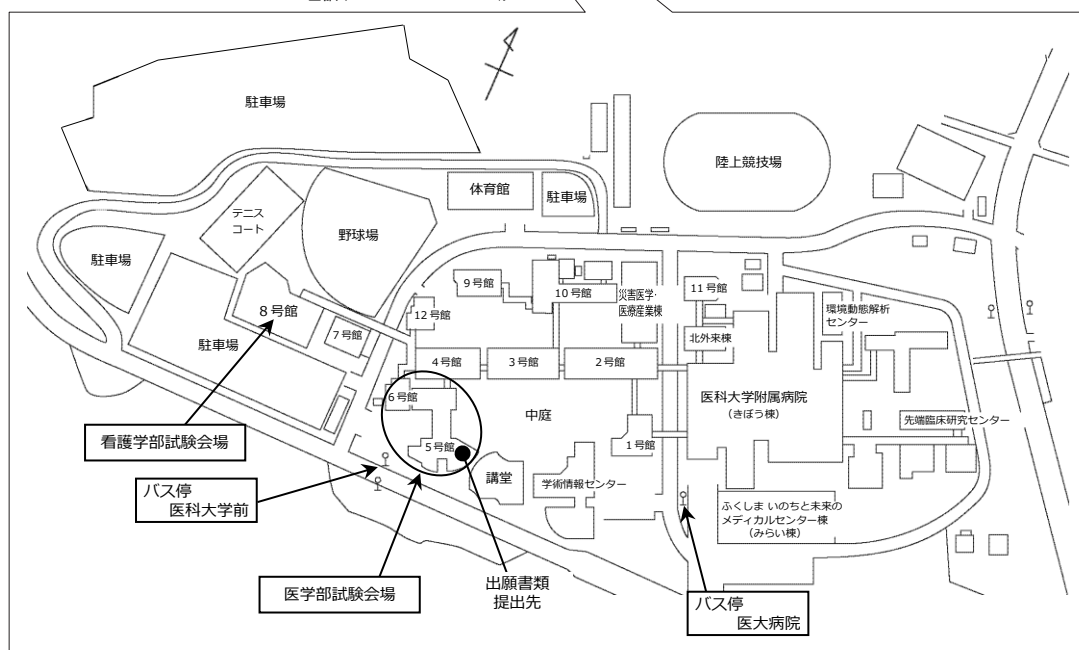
駐車場

陸上競技場

体育館

駐車場

テニスコート

野球場

駐車場

8号館

7号館

12号館

9号館

10号館

災害医学・医療産業棟

11号館

環境動態解析センター

北外来棟

駐車場

4号館

3号館

2号館

6号館

中庭

医科大学附属病院（きぼう棟）

5号館

1号館

先端臨床研究センター

講堂

学術情報センター

ふくしま いのちと未来のメディカルセンター棟（みらい棟）

看護学部試験会場

バス停 医科大学前

医学部試験会場

出願書類提出先

バス停 医大病院